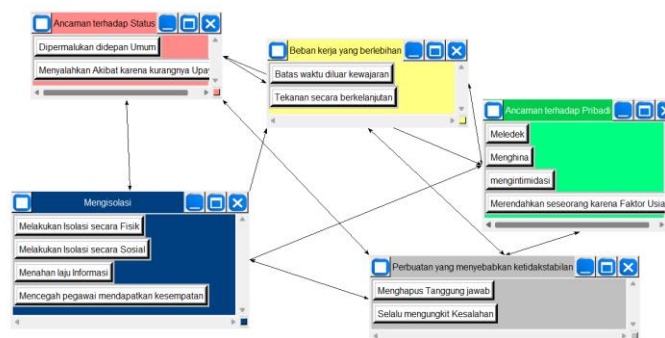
Ancaman terhadap Status

Dipermalukan didepan Umum

Menyalahkan Akibat karena kurangnya Upay

Beban kerja yang berlebihan

Batas waktu diluar kewajaran

Tekanan secara berkelanjutan

Ancaman terhadap Pribadi

Meledek

Menghina

mengintimidasi

Merendahkan seseorang karena Faktor Usia

Mengisolasi

Melakukan Isolasi secara Fisik

Melakukan Isolasi secara Sosial

Menahan laju Informasi

Mencegah pegawai mendapatkan kesempatan

Perbuatan yang menyebabkan ketidakstabilan

Menghapus Tanggung jawab

Selalu mengungkit Kesalahan